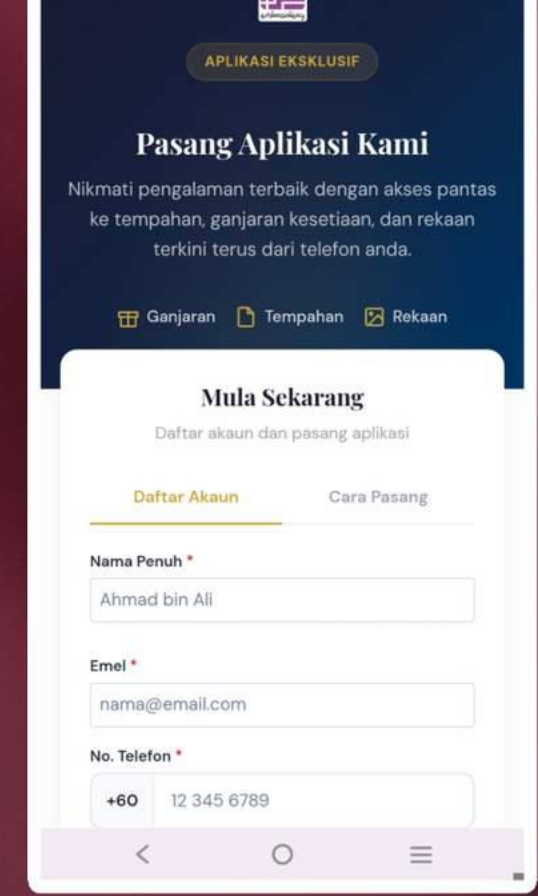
APLIKASI EKSKLUSIF

Pasang Aplikasi Kami

Nikmati pengalaman terbaik dengan akses pantas ke tempahan, ganjaran kesetiaan, dan rekaan terkini terus dari telefon anda.

Ganjaran Tempahan Rekaan

Mula Sekarang

Daftar akaun dan pasang aplikasi

Daftar Akaun Cara Pasang

Nama Penuh *

Ahmad bin Ali

Emel *

nama@email.com

No. Telefon *

+60 12 345 6789